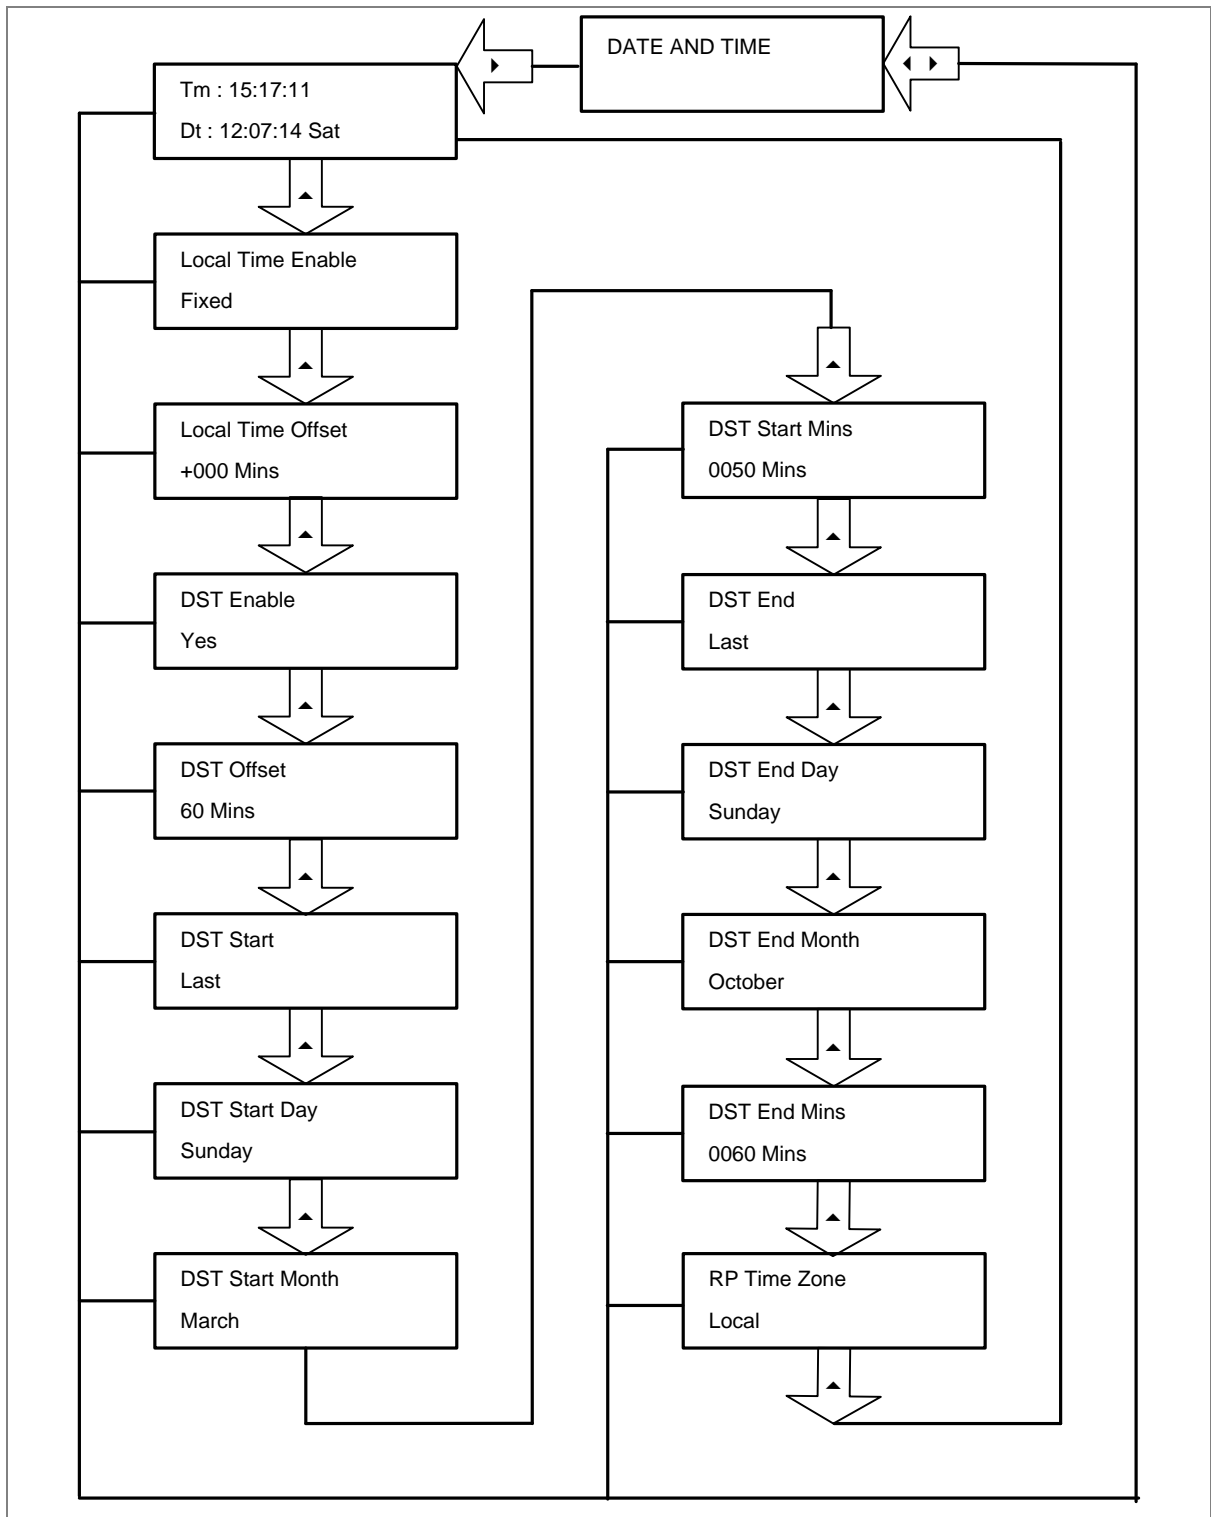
DATE AND TIME

Tm : 15:17:11
Dt : 12:07:14 Sat

Local Time Enable
Fixed

Local Time Offset
+000 Mins

DST Enable
Yes

DST Offset
60 Mins

DST Start
Last

DST Start Day
Sunday

DST Start Month
March

DST Start Mins
0050 Mins

DST End
Last

DST End Day
Sunday

DST End Month
October

DST End Mins
0060 Mins

RP Time Zone
Local